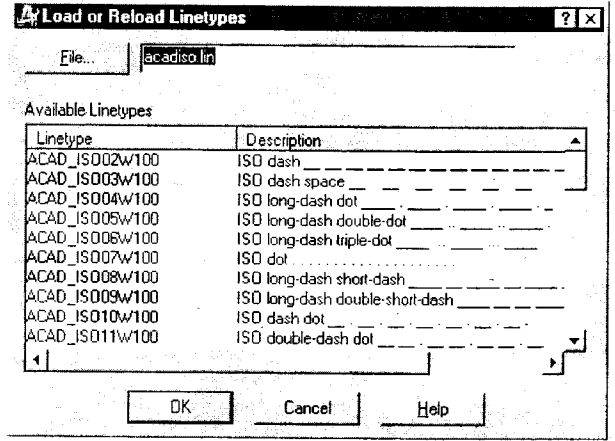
Load or Reload Linetypes

? X

File... acadiso.lin

Available Linetypes

| Linetype | Description |
|---|---|
| ACAD_ISO02W100 | ISO dash |
| ACAD_ISO03W100 | ISO dash space |
| ACAD_ISO04W100 | ISO long-dash dot |
| ACAD_ISO05W100 | ISO long-dash double-dot |
| ACAD_ISO06W100 | ISO long-dash triple-dot |
| ACAD_ISO07W100 | ISO dot |
| ACAD_ISO08W100 | ISO long-dash short-dash |
| ACAD_ISO09W100 | ISO long-dash double-short-dash |
| ACAD_ISO10W100 | ISO dash dot |
| ACAD_ISO11W100 | ISO double-dash dot |

OK Cancel Help